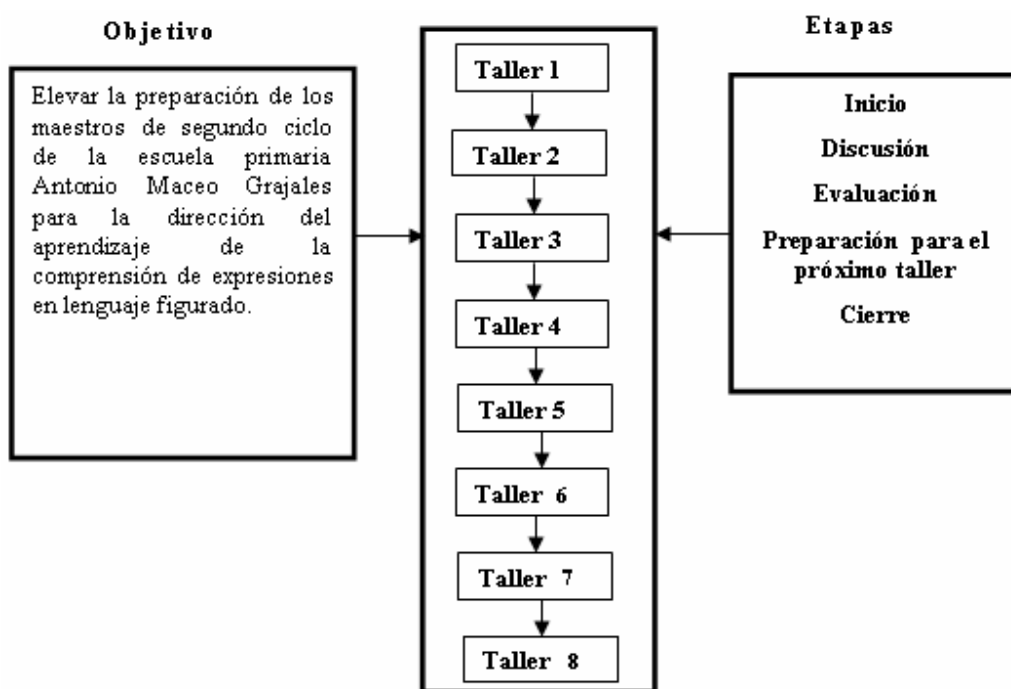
Objetivo

Elevar la preparación de los maestros de segundo ciclo de la escuela primaria Antonio Maceo Grajales para la dirección del aprendizaje de la comprensión de expresiones en lenguaje figurado.

Taller 1

Taller 2

Taller 3

Taller 4

Taller 5

Taller 6

Taller 7

Taller 8

Etapas

Inicio

Discusión

Evaluación

Preparación para el próximo taller

Cierre